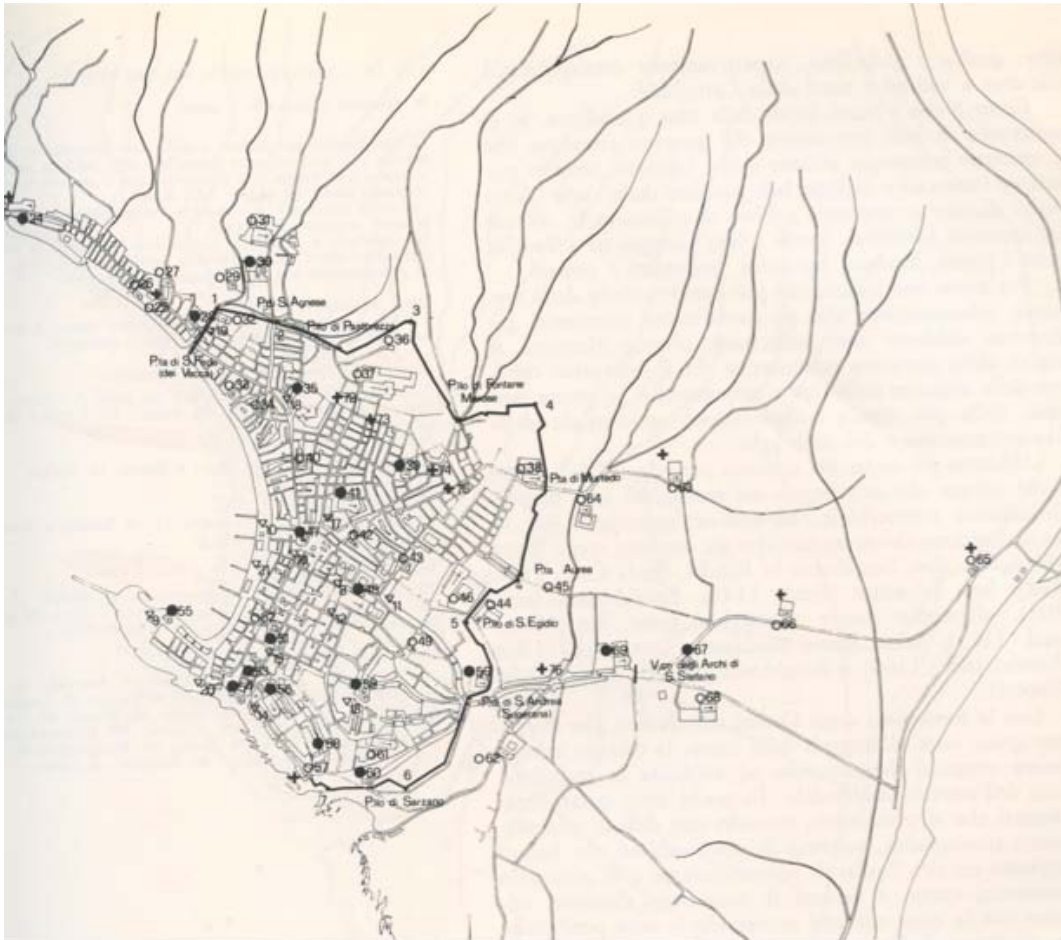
24
31
27
29
30
26
25
1
Pta S. Agnese
3
32
Pta di Pastorezza
28
19
36
Pta di S. Fede (dei Vacca)
34
35
37
Pta di Fontane Marose
4
79
14
73
33
40
39
74
38
Pta di Murtedo
75
64
63
41
10
47
17
42
43
Pta Aurea
45
65
48
11
46
44
5
Pta di S. Egidio
66
55
52
12
49
53
69
67
76
Vpta degli Archi di S. Stefano
20
51
50
54
18
Pta di S. Andrea (Soprana)
68
58
61
62
57
60
6
Pta di Sarzano
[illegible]